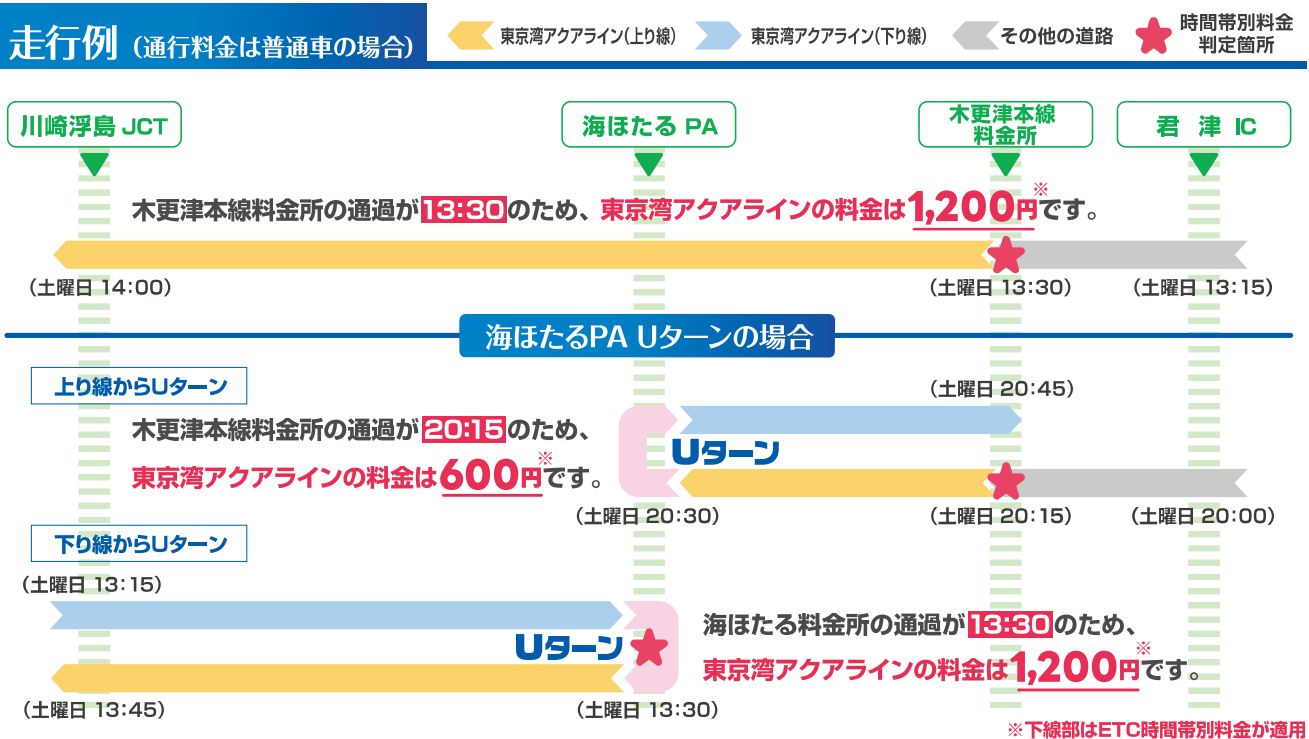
走行例（通行料金は普通車の場合）

東京湾アクアライン（上り線）
東京湾アクアライン（下り線）
その他の道路
時間帯別料金判定箇所

川崎浮島 JCT
海ほたる PA
木更津本線料金所
君 津 IC

木更津本線料金所の通過が13:30のため、東京湾アクアラインの料金は1,200円※です。

（土曜日 14:00）
（土曜日 13:30）
（土曜日 13:15）

海ほたるPA Uターンの場合

上り線からUターン

（土曜日 20:45）

木更津本線料金所の通過が20:15のため、東京湾アクアラインの料金は600円※です。

Uターン

（土曜日 20:30）
（土曜日 20:15）
（土曜日 20:00）

下り線からUターン

（土曜日 13:15）

Uターン

海ほたる料金所の通過が13:30のため、東京湾アクアラインの料金は1,200円※です。

（土曜日 13:45）
（土曜日 13:30）

※下線部はETC時間帯別料金が適用